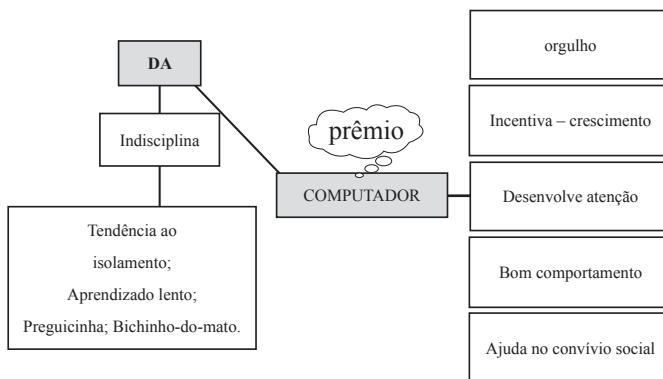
DA

Indisciplina

Tendência ao isolamento;
Aprendizado lento;
Preguicinha; Bichinho-do-mato.

prêmio

COMPUTADOR

orgulho

Incentiva – crescimento

Desenvolve atenção

Bom comportamento

Ajuda no convívio social